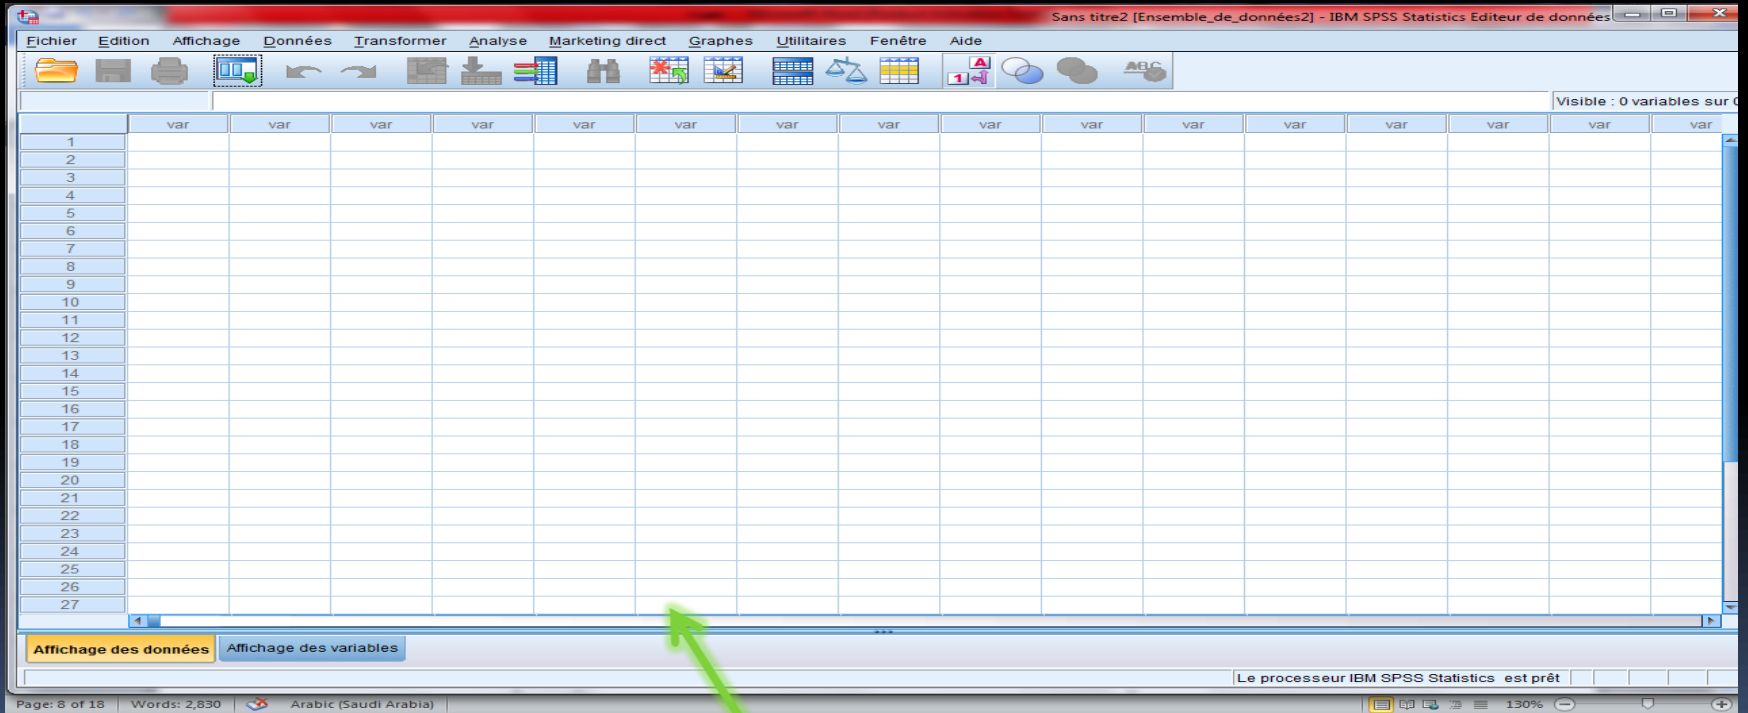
Sans titre2 [Ensemble_de_données2] - IBM SPSS Statistics Editeur de données

Fichier Edition Affichage Données Transformer Analyse Marketing direct Graphes Utilitaires Fenêtre Aide

Visible : 0 variables sur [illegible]

|  | var | var | var | var | var | var | var | var | var | var | var | var | var | var | var | var |
|---|---|---|---|---|---|---|---|---|---|---|---|---|---|---|---|---|
| 1 | | | | | | | | | | | | | | | | |
| 2 | | | | | | | | | | | | | | | | |
| 3 | | | | | | | | | | | | | | | | |
| 4 | | | | | | | | | | | | | | | | |
| 5 | | | | | | | | | | | | | | | | |
| 6 | | | | | | | | | | | | | | | | |
| 7 | | | | | | | | | | | | | | | | |
| 8 | | | | | | | | | | | | | | | | |
| 9 | | | | | | | | | | | | | | | | |
| 10 | | | | | | | | | | | | | | | | |
| 11 | | | | | | | | | | | | | | | | |
| 12 | | | | | | | | | | | | | | | | |
| 13 | | | | | | | | | | | | | | | | |
| 14 | | | | | | | | | | | | | | | | |
| 15 | | | | | | | | | | | | | | | | |
| 16 | | | | | | | | | | | | | | | | |
| 17 | | | | | | | | | | | | | | | | |
| 18 | | | | | | | | | | | | | | | | |
| 19 | | | | | | | | | | | | | | | | |
| 20 | | | | | | | | | | | | | | | | |
| 21 | | | | | | | | | | | | | | | | |
| 22 | | | | | | | | | | | | | | | | |
| 23 | | | | | | | | | | | | | | | | |
| 24 | | | | | | | | | | | | | | | | |
| 25 | | | | | | | | | | | | | | | | |
| 26 | | | | | | | | | | | | | | | | |
| 27 | | | | | | | | | | | | | | | | |

Affichage des données Affichage des variables

Le processeur IBM SPSS Statistics est prêt

Page: 8 of 18 Words: 2,830 Arabic (Saudi Arabia) 130%